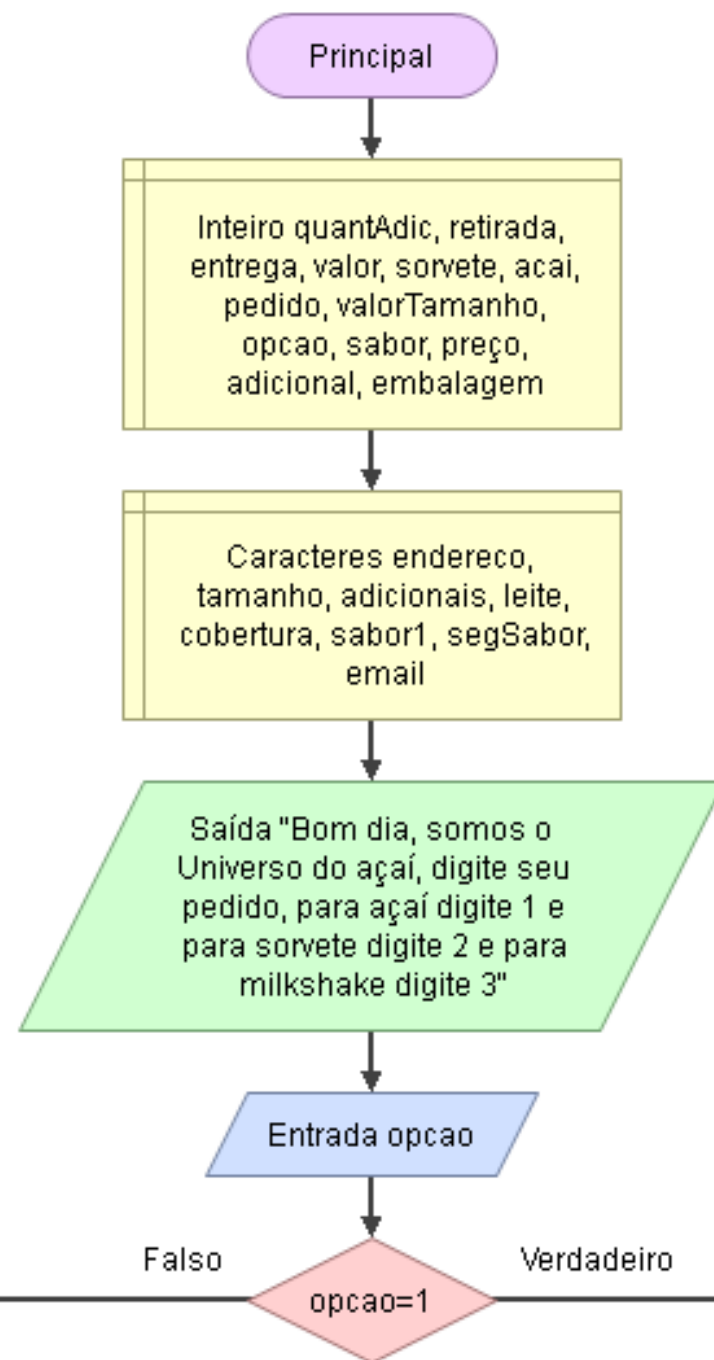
Principal

Inteiro quantAdic, retirada, entrega, valor, sorvete, acai, pedido, valorTamanho, opcao, sabor, preço, adicional, embalagem

Caracteres endereco, tamanho, adicionais, leite, cobertura, sabor1, segSabor, email

Saída "Bom dia, somos o Universo do açaí, digite seu pedido, para açaí digite 1 e para sorvete digite 2 e para milkshake digite 3"

Entrada opcao

Falso

Verdadeiro

opcao=1